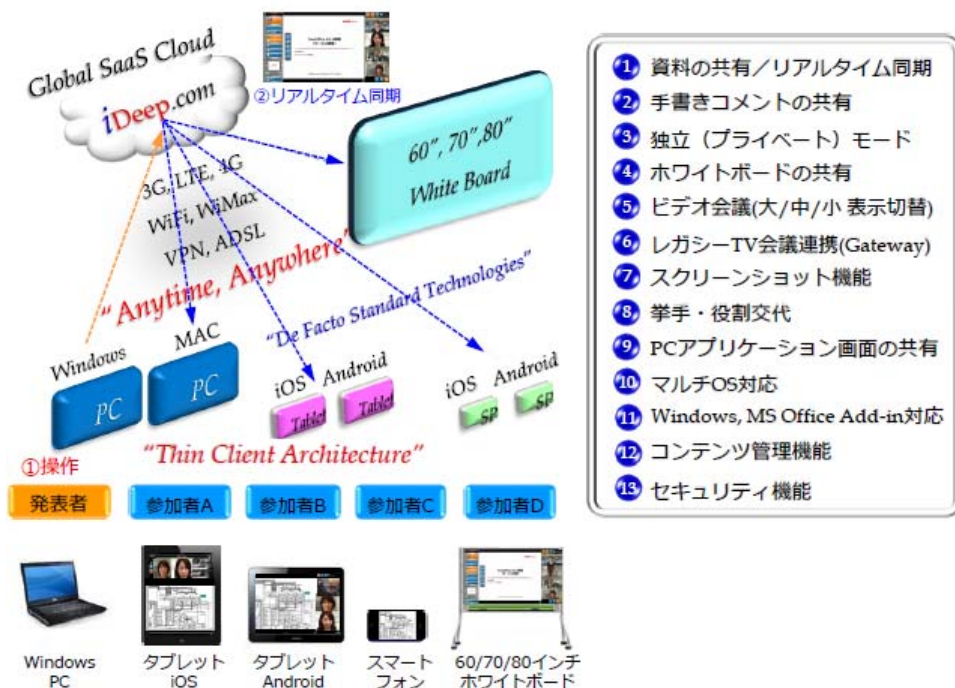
Global SaaS Cloud

iDeep.com

②リアルタイム同期

60", 70",80"
White Board

3G, LTE, 4G
WiFi, WiMax
VPN, ADSL

"Anytime, Anywhere"

"De Facto Standard Technologies"

Windows
PC

MAC
PC

iOS
Tablet

Android
Tablet

iOS
SP

Android
SP

①操作

"Thin Client Architecture"

発表者

参加者A

参加者B

参加者C

参加者D

Windows PC

タブレット iOS

タブレット Android

スマートフォン

60/70/80インチ ホワイトボード

1 資料の共有／リアルタイム同期
2 手書きコメントの共有
3 独立（プライベート）モード
4 ホワイトボードの共有
5 ビデオ会議(大/中/小 表示切替)
6 レガシーTV会議連携(Gateway)
7 スクリーンショット機能
8 挙手・役割交代
9 PCアプリケーション画面の共有
10 マルチOS対応
11 Windows, MS Office Add-in対応
12 コンテンツ管理機能
13 セキュリティ機能